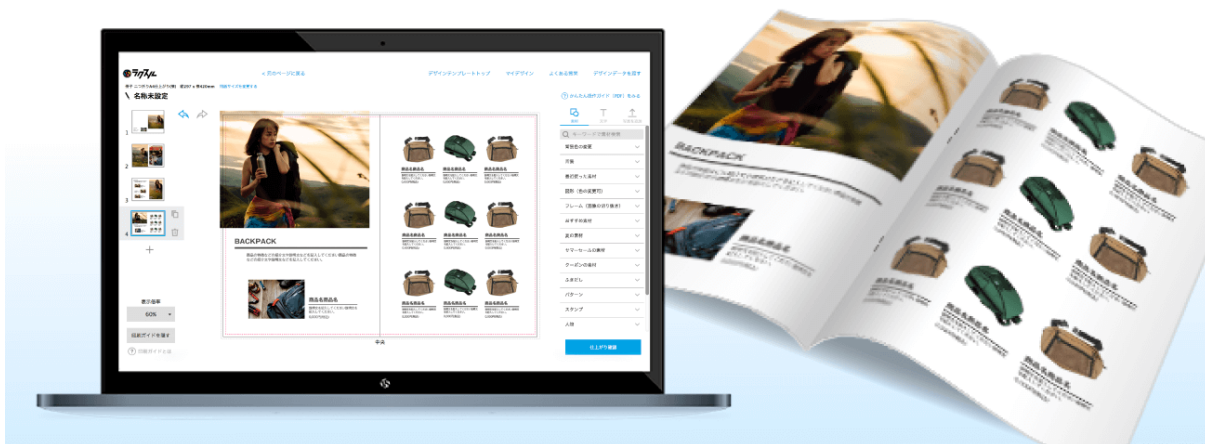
ラクスル

< 前のページに戻る
デザインテンプレートトップ
マイデザイン
よくある質問
デザインデータを保存

名称未設定

かんたん操作ガイド（PDF）を見る

キーワードで素材検索
背景色の変更
背景
書き割った素材
図形（色の変更可）
フレーム（画像の切り抜き）
はずす系素材
矢印素材
ステッカーなど
クーポンの素材
ふきだし
パターン
スタンプ
人物

BACKPACK

商品名商品名
商品名商品名
商品名商品名

表示倍率
60%
印刷ガイドを隠す

仕上がり確認

BACKPACK
商品名商品名